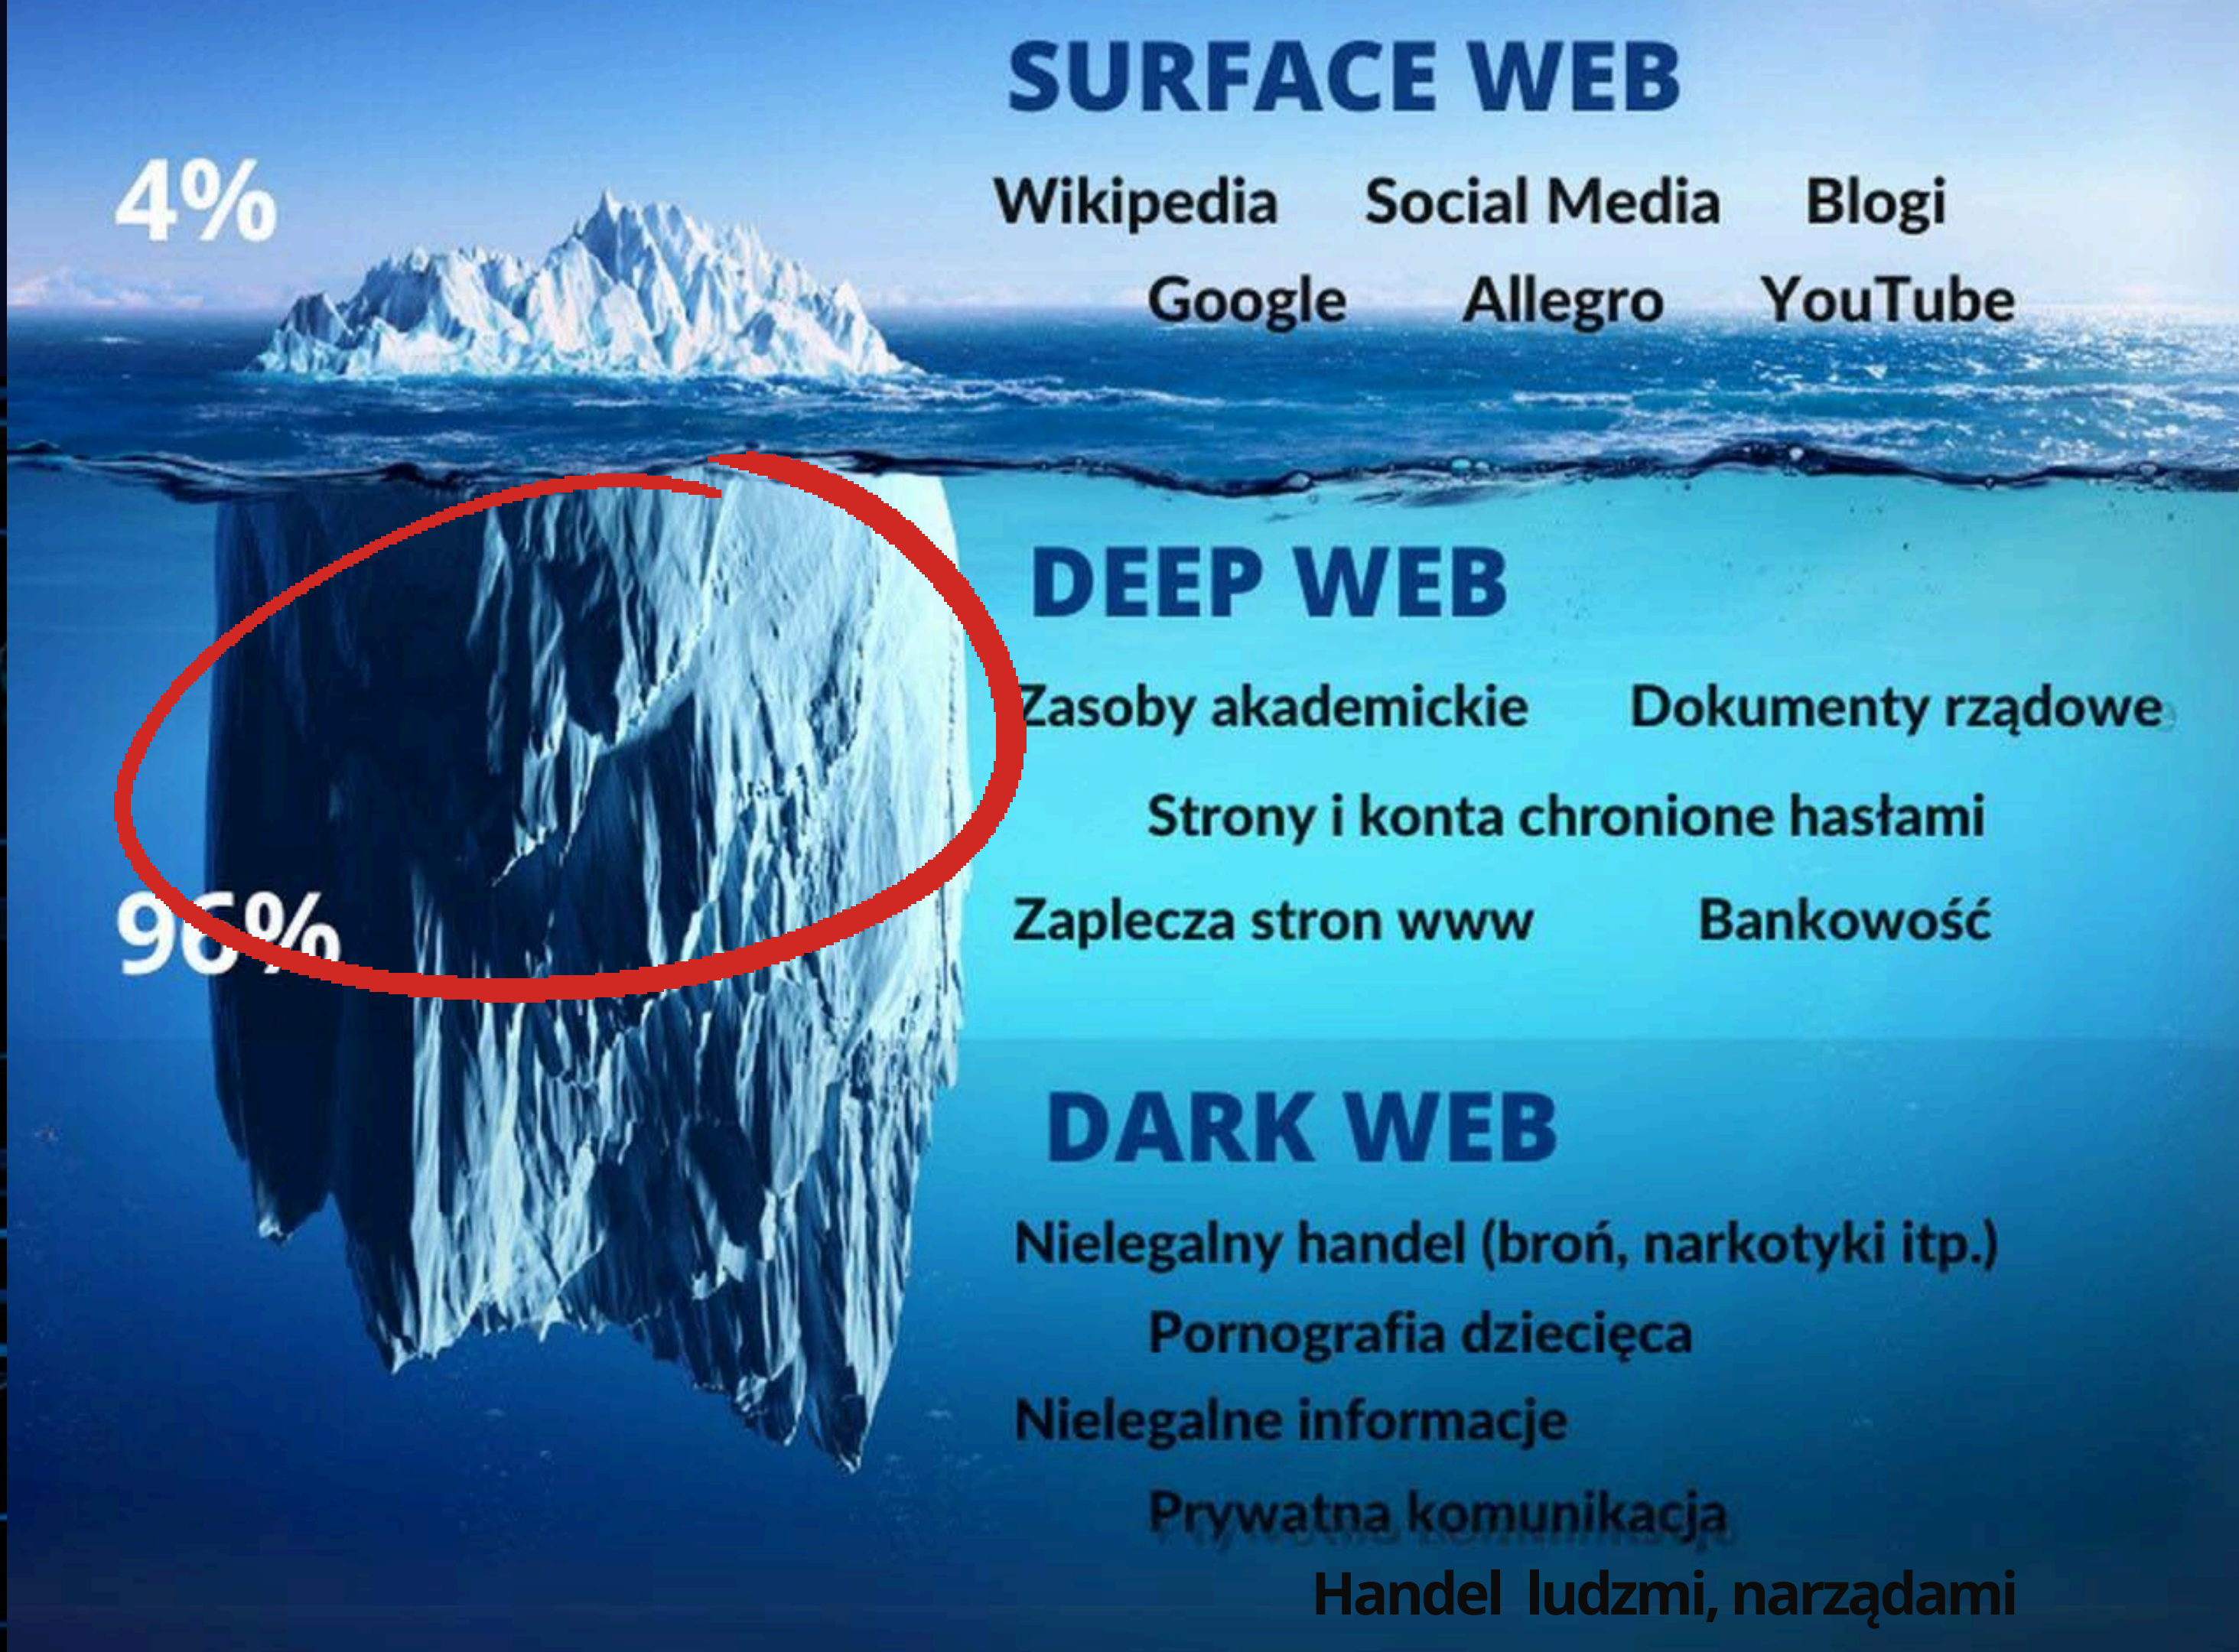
SURFACE WEB

4%

Wikipedia Social Media Blogi

Google Allegro YouTube

DEEP WEB

Zasoby akademickie Dokumenty rządowe

Strony i konta chronione hasłami

96%

Zaplecza stron www Bankowość

DARK WEB

Nielegalny handel (broń, narkotyki itp.)

Pornografia dziecięca

Nielegalne informacje

Prywatna komunikacja

Handel ludzmi, narządami